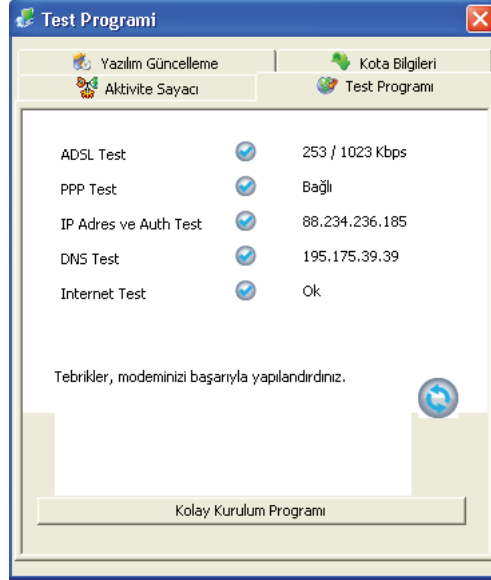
Test Programi

Yazılım Güncelleme
Kota Bilgileri
Aktivite Sayacı
Test Programı

| | |
|---|---|
| ADSL Test | 253 / 1023 Kbps |
| PPP Test | Bağlı |
| IP Adres ve Auth Test | 88.234.236.185 |
| DNS Test | 195.175.39.39 |
| Internet Test | Ok |

Tebrikler, modeminizi başarıyla yapılandırdınız.

Kolay Kurulum Programı